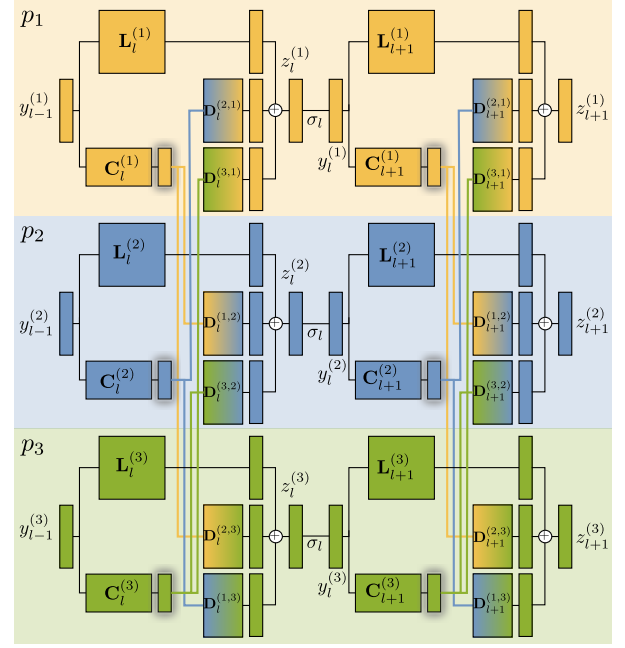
$p_1$

$\mathbf{L}_l^{(1)}$

$z_l^{(1)}$

$\mathbf{L}_{l+1}^{(1)}$

$y_{l-1}^{(1)}$

$\mathbf{D}_l^{(2,1)}$

$\sigma_l$

$\mathbf{D}_{l+1}^{(2,1)}$

$z_{l+1}^{(1)}$

$\mathbf{C}_l^{(1)}$

$\mathbf{D}_l^{(3,1)}$

$y_l^{(1)}$

$\mathbf{C}_{l+1}^{(1)}$

$\mathbf{D}_{l+1}^{(3,1)}$

$p_2$

$\mathbf{L}_l^{(2)}$

$z_l^{(2)}$

$\mathbf{L}_{l+1}^{(2)}$

$y_{l-1}^{(2)}$

$\mathbf{D}_l^{(1,2)}$

$\sigma_l$

$\mathbf{D}_{l+1}^{(1,2)}$

$z_{l+1}^{(2)}$

$\mathbf{C}_l^{(2)}$

$\mathbf{D}_l^{(3,2)}$

$y_l^{(2)}$

$\mathbf{C}_{l+1}^{(2)}$

$\mathbf{D}_{l+1}^{(3,2)}$

$p_3$

$\mathbf{L}_l^{(3)}$

$z_l^{(3)}$

$\mathbf{L}_{l+1}^{(3)}$

$y_{l-1}^{(3)}$

$\mathbf{D}_l^{(2,3)}$

$\sigma_l$

$\mathbf{D}_{l+1}^{(2,3)}$

$z_{l+1}^{(3)}$

$\mathbf{C}_l^{(3)}$

$\mathbf{D}_l^{(1,3)}$

$y_l^{(3)}$

$\mathbf{C}_{l+1}^{(3)}$

$\mathbf{D}_{l+1}^{(1,3)}$